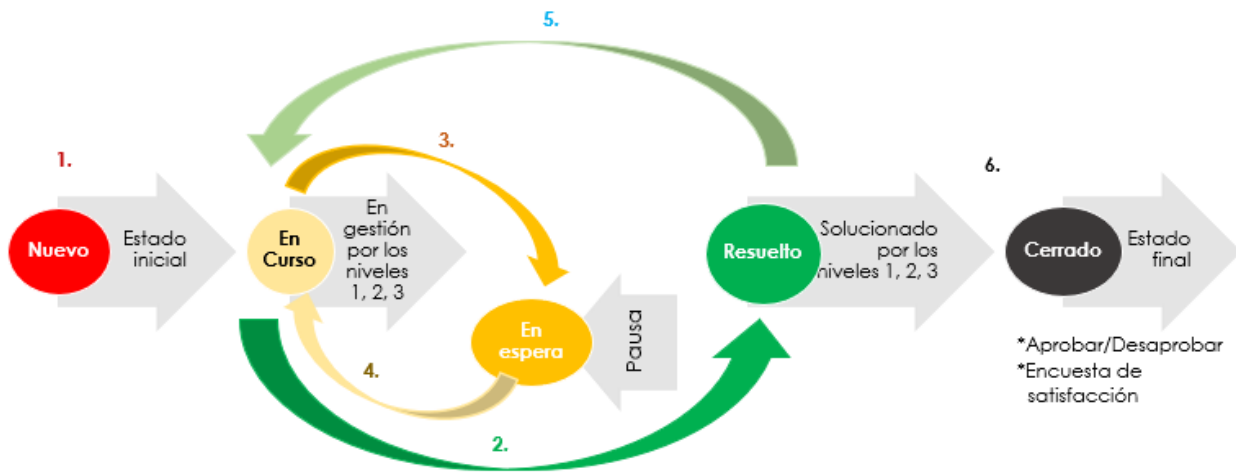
5.

3.

1.

Nuevo

Estado inicial

En Curso

En gestión por los niveles 1, 2, 3

Resuelto

Solucionado por los niveles 1, 2, 3

6.

Cerrado

Estado final

En espera

Pausa

4.

2.

*Aprobar/Desaprobar
*Encuesta de satisfacción